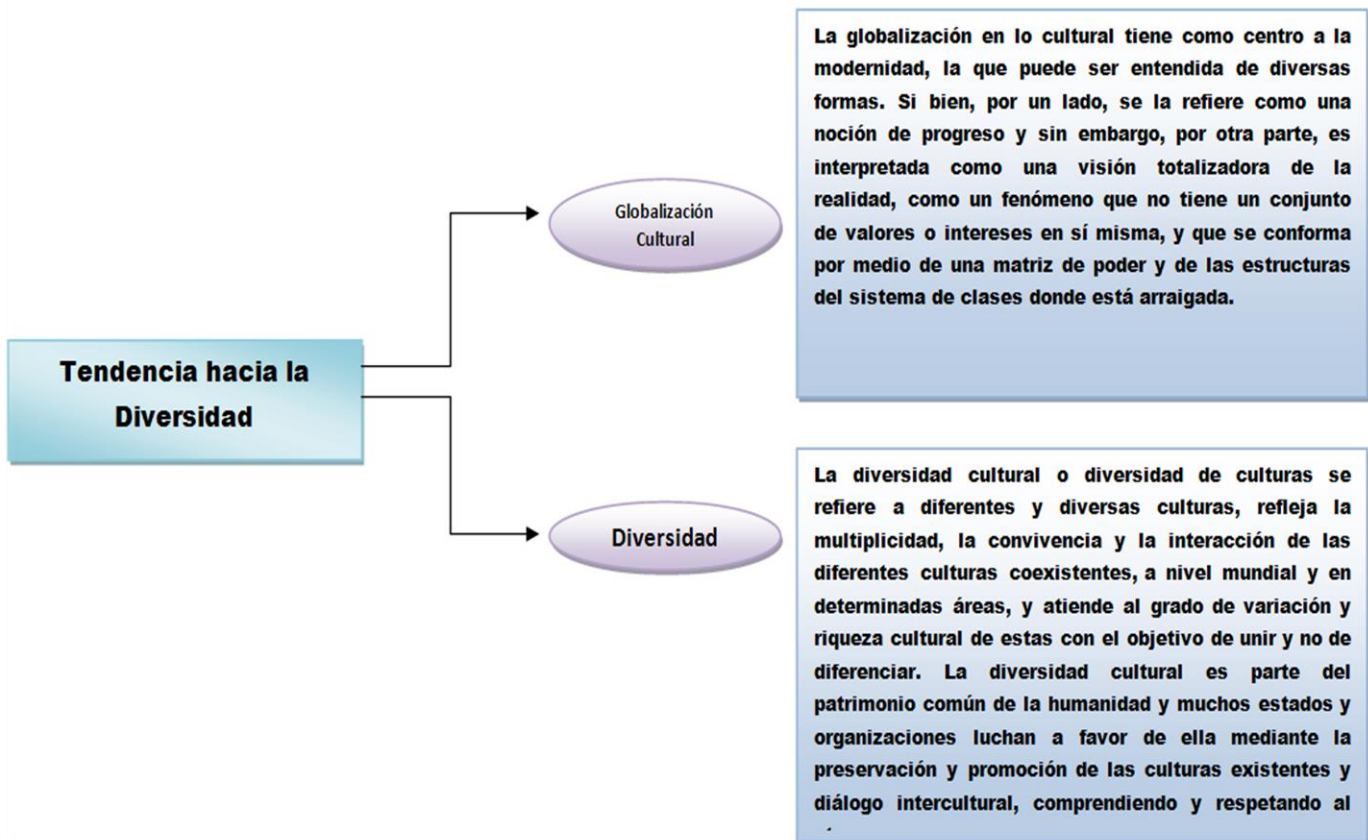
Tendencia hacia la Diversidad

Globalización Cultural

La globalización en lo cultural tiene como centro a la modernidad, la que puede ser entendida de diversas formas. Si bien, por un lado, se la refiere como una noción de progreso y sin embargo, por otra parte, es interpretada como una visión totalizadora de la realidad, como un fenómeno que no tiene un conjunto de valores o intereses en sí misma, y que se conforma por medio de una matriz de poder y de las estructuras del sistema de clases donde está arraigada.

Diversidad

La diversidad cultural o diversidad de culturas se refiere a diferentes y diversas culturas, refleja la multiplicidad, la convivencia y la interacción de las diferentes culturas coexistentes, a nivel mundial y en determinadas áreas, y atiende al grado de variación y riqueza cultural de estas con el objetivo de unir y no de diferenciar. La diversidad cultural es parte del patrimonio común de la humanidad y muchos estados y organizaciones luchan a favor de ella mediante la preservación y promoción de las culturas existentes y diálogo intercultural, comprendiendo y respetando al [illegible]